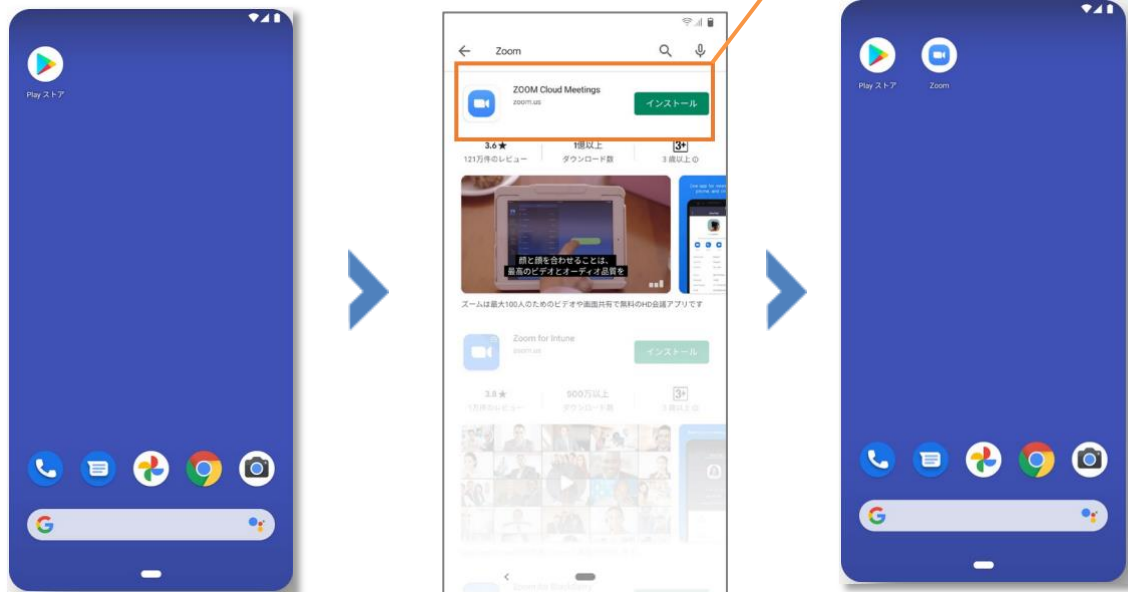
Play ストア

Zoom

ZOOM Cloud Meetings
zoom.us
インストール

3.6★
121万件のレビュー

1億以上
ダウンロード数

3+
3歳以上

顔と顔を合わせることは、
最高のビデオとオーディオ品質を

ズームは最大100人のためのビデオや画面共有で無料のHD会議アプリです

Zoom for Intune
zoom.us
インストール

3.8★
1万件のレビュー

500万以上
ダウンロード数

3+
3歳以上

Play ストア
Zoom